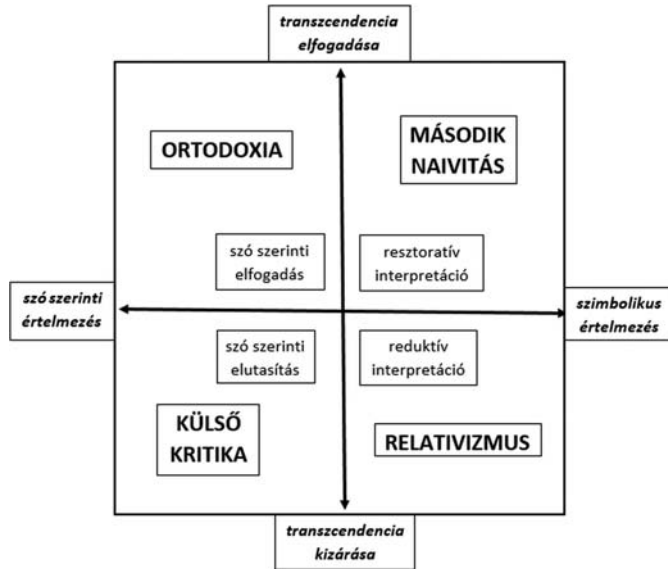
transzcendencia elfogadása

ORTODOXIA

MÁSODIK NAIVITÁS

szó szerinti elfogadás

resztoratív interpretáció

szó szerinti értelmezés

szimbolikus értelmezés

szó szerinti elutasítás

reduktív interpretáció

KÜLSŐ KRITIKA

RELATIVIZMUS

transzcendencia kizárása